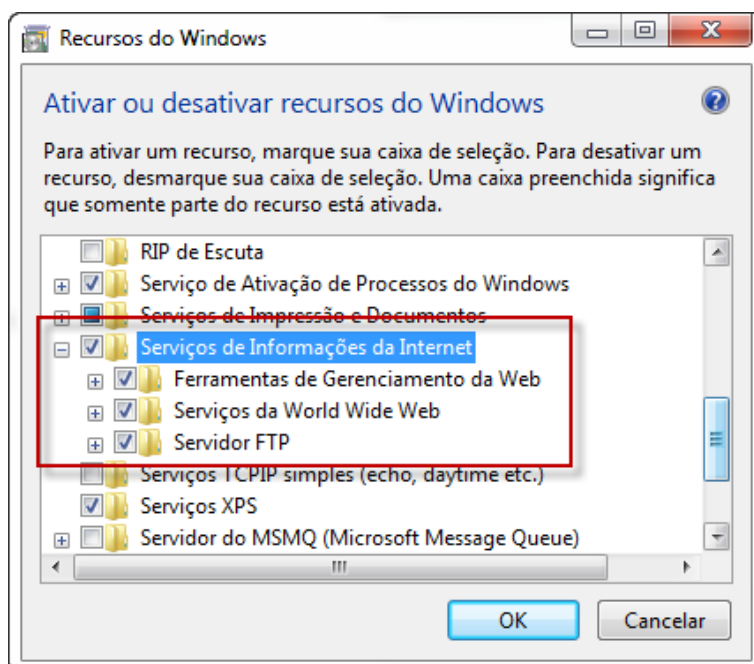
Recursos do Windows

Ativar ou desativar recursos do Windows

Para ativar um recurso, marque sua caixa de seleção. Para desativar um recurso, desmarque sua caixa de seleção. Uma caixa preenchida significa que somente parte do recurso está ativada.

RIP de Escuta
Serviço de Ativação de Processos do Windows
Serviços de Impressão e Documentos
Serviços de Informações da Internet
Ferramentas de Gerenciamento da Web
Serviços da World Wide Web
Servidor FTP
Serviços TCPIP simples (echo, daytime etc.)
Serviços XPS
Servidor do MSMQ (Microsoft Message Queue)

OK
Cancelar